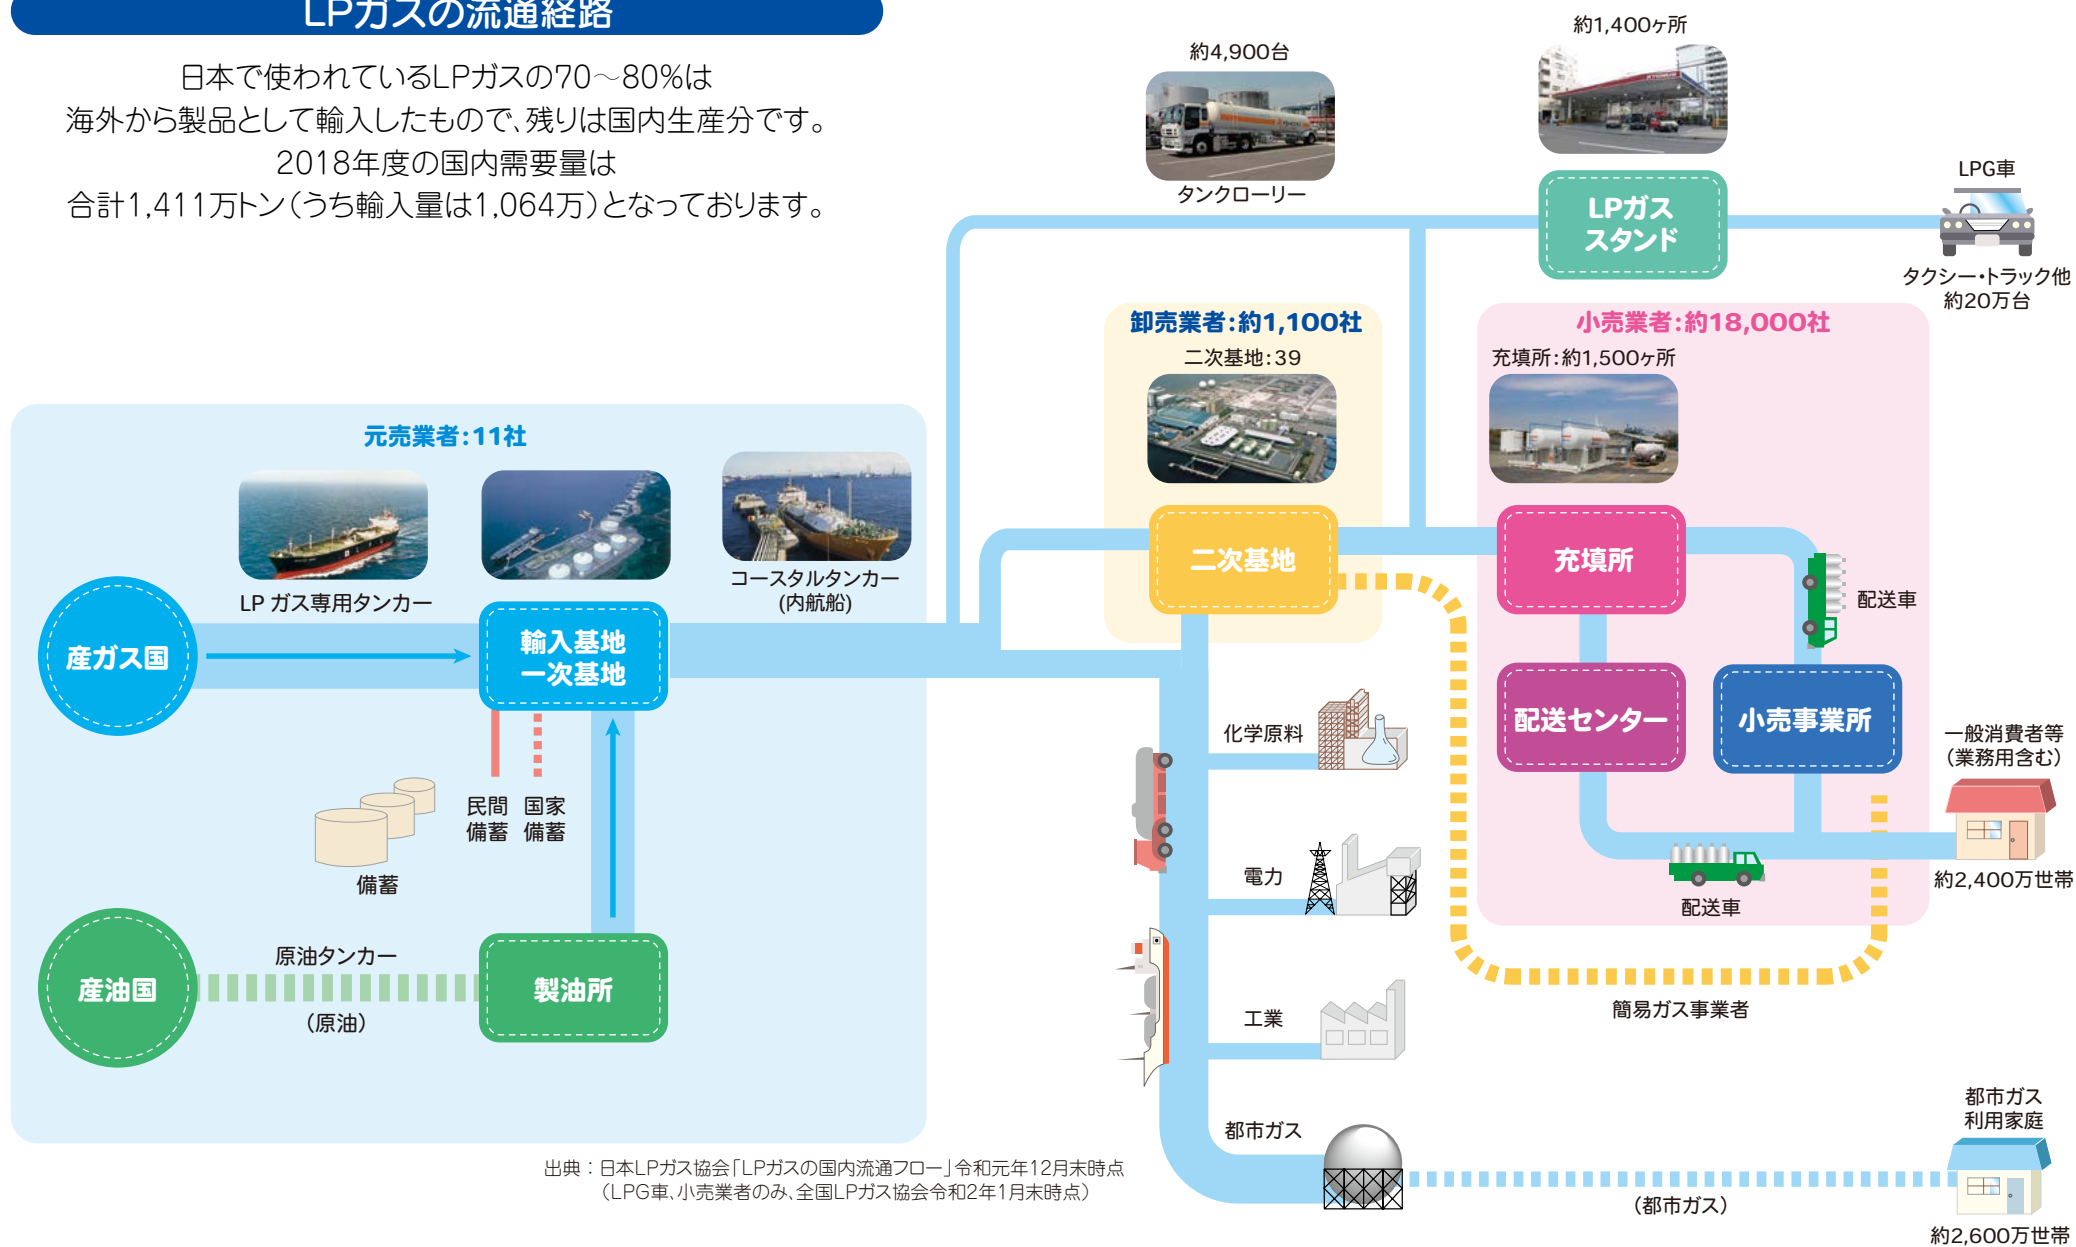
LPガスの流通経路

日本で使われているLPガスの70～80%は
海外から製品として輸入したもので、残りは国内生産分です。
2018年度の国内需要量は
合計1,411万トン(うち輸入量は1,064万)となっております。

約4,900台
タンクローリー

約1,400ヶ所
LPガススタンド

LPG車
タクシー・トラック他
約20万台

卸売業者:約1,100社
二次基地:39
二次基地

小売業者:約18,000社
充填所:約1,500ヶ所
充填所
配送車
配送センター
小売事業所
配送車

一般消費者等
(業務用含む)
約2,400万世帯

元売業者:11社
LP ガス専用タンカー
コースタルタンカー
(内航船)
産ガス国
輸入基地
一次基地
民間
備蓄
国家
備蓄
備蓄
産油国
原油タンカー
(原油)
製油所

化学原料
電力
工業
都市ガス

簡易ガス事業者

都市ガス
利用家庭
(都市ガス)
約2,600万世帯

出典:日本LPガス協会「LPガスの国内流通フロー」令和元年12月末時点
(LPG車、小売業者のみ、全国LPガス協会令和2年1月末時点)